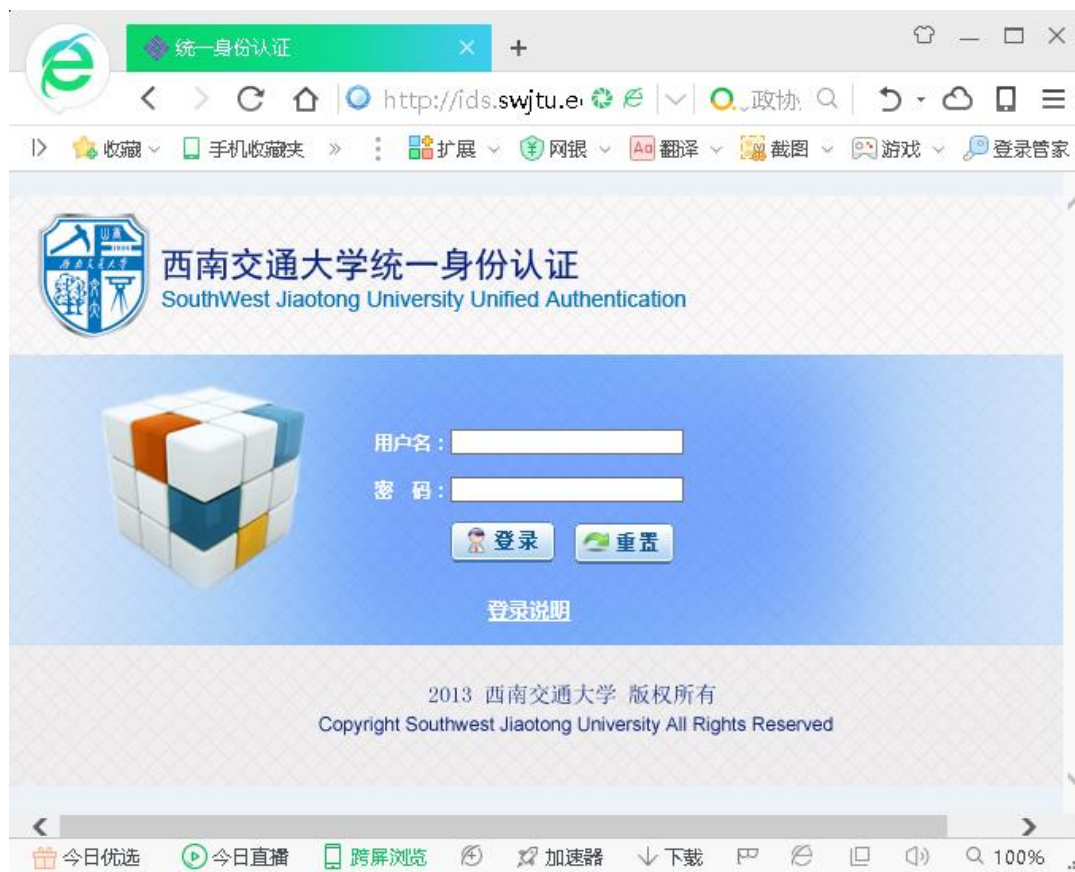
统一身份认证

http://ids.swjtu.e

政协

收藏 手机收藏夹 » 扩展 网银 翻译 截图 游戏 登录管家

西南交通大学统一身份认证
SouthWest Jiaotong University Unified Authentication

用户名：
密 码：
登录 重置

登录说明

2013 西南交通大学 版权所有
Copyright Southwest Jiaotong University All Rights Reserved

今日优选 今日直播 跨屏浏览 加速器 下载 100%